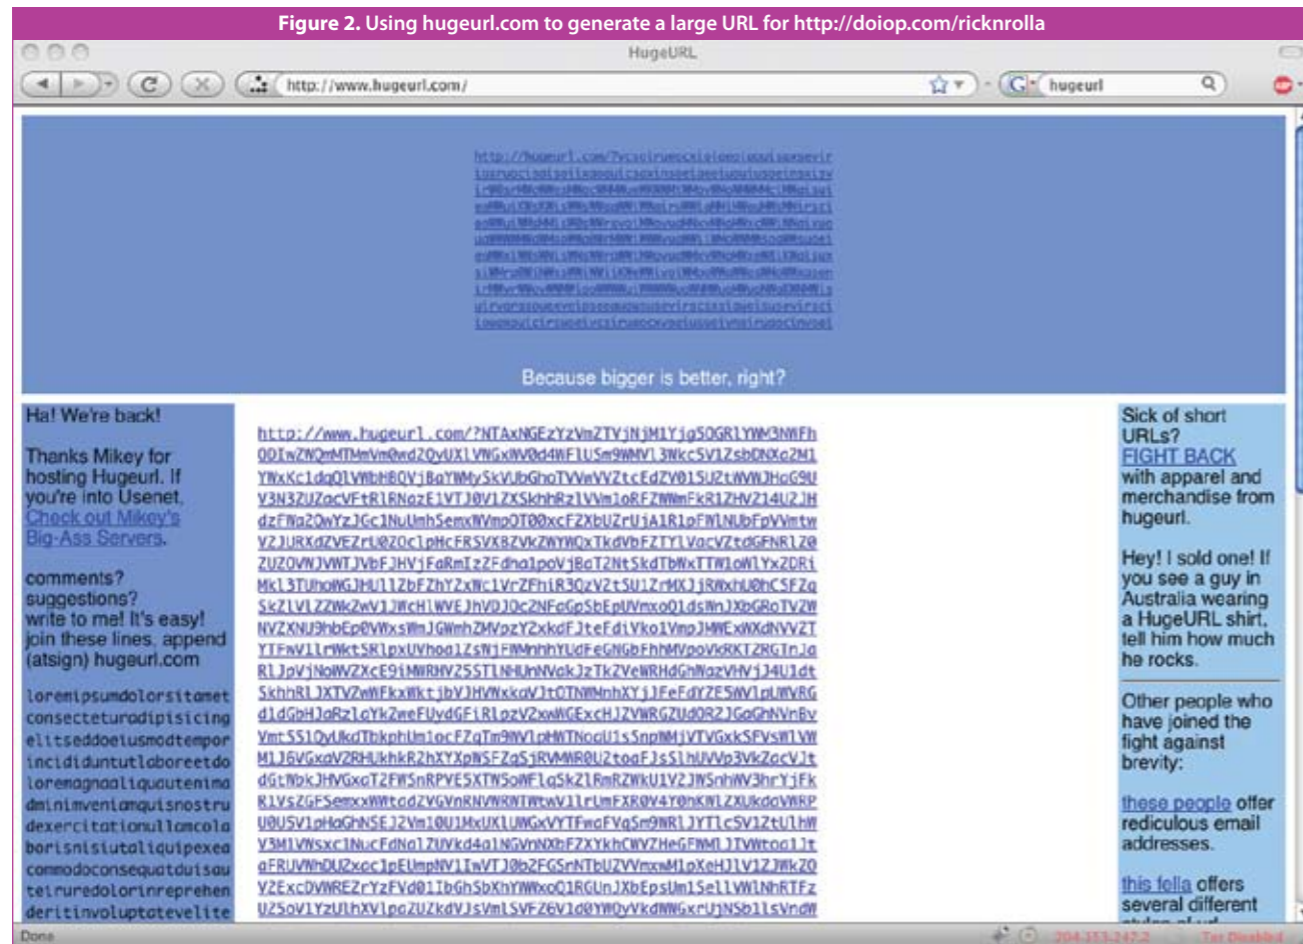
Figure 2. Using hugeurl.com to generate a large URL for http://doiop.com/ricknrolla

HugeURL

http://www.hugeurl.com/

hugeurl

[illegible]

Because bigger is better, right?

Ha! We're back!

Thanks Mikey for hosting HugeurI. If you're into Usenet, Check out Mikey's Big-Ass Servers.

comments? suggestions? write to me! It's easy! join these lines, append (atsign) hugeurl.com

loremipsumdolorsitamet consecteturadipisicing elitseddoeiusmodtempor incididuntutlaboreetdo loremagnaaliquautenimа dminimveniamquisnostru dexercitationullamcola borisnisiutaliquipexea commodoconsequatduisau teiruredolorinreprehen deritinvoluptatevelite

http://www.hugeurl.com/?NTAxNGEzYzVmZTVjNjM1Yjg5OGRlYWM3NWFh
ODIwZWQmMTMmVm0wd2QyUXlVWGxWV0d4WFlUSm9WMVl3WkcSV1ZsbDNXc2M1
YWxKc1dqQ1VWbHBQVjBaYWMySkVUbGhoTVVmVVZtcEdZV015UZtWVNJHcG9U
V3N3ZUZacVFtRl6NazE1VTJ0V1ZXSkhhRzlVVmloRFZWNmFkR1ZHVZ14U2JH
dzFWa2QwYzJGc1NuUmhSemxWVmpOT00xcFZXbUZrUjA1R1pFWlNUbFpVVmtw
VZJURXdZVEZrU0Z0clpHcFRSVXBZVkZWYWQxTkdVbFZTYlVacVZtdGFNR1Z0
ZUZOVNJVWTJVbFJHVjFaRmIzZFdhalpoVjBaT2NtSkdTbWxTTW1oWlYxZDRi
Mkl3TUhoWGJHUllZbFZhY2xWc1VrZFhiR3QzV2tSU1ZrMXJjRWxhU0hCSFZa
SkZlVlZZWkZwV1JWcHlWVEJhVDJOc2NFaGpSbEpUVmxoQ1dsWnJXbGRoTVZW
NVZXNU9hbEpoVWxsWmJGWmhZMVpzYZxkdFJteFdiVkolVmpJMWExWXdNVVZT
YTFwVllrWktSRlpxUVhoalZsNjFWWmhhYUdFeGNGbFhhMVpoVkRKTZRGTnJa
RlJpVjNoWVZXcE9iMWRHV25STlNHUnNVakJzTkZVeWRHdGhWazVHVjJ4U1dt
SkhhRlJXTVZwWFkxWktjbVJHVWxkaVJtOTNWMnhYYjJIFeFdYZESWVlpUWVRG
d1dGbHJaRzlqYk2weFUydGFiRlpzV2xwWGExcHJZVWRGZUd0R2JGaGhNVnBv
VmtSS1QyUkdTbkphUm1ocFZqTm9WVFpHWTNoaU1sSnpNMjVTVGxkSFVsWlVW
M1J6VGxaV2RHUkhkR2hXYXpWSFZqSjRVMMRU2toaFJsSlhUVVp3VkZacVJt
dGtNbkJHVGxaT2FWSnRPVEE5XTWSoWFlqSkZlRmRZWkU1V2JWSnhWVe3hrYjFk
RlVsZGFSemxWWtadZVGVnRNVWRNTWtwV1lrUmFXR0V4Y0hKWlZXUkdaVWRP
U0U5V1pHaGNSEJ2Vm10U1MxUXlUWGxVYTFwaFVqSm9WRlJYYTlcSV1ZtUlhW
V3M1VWsxc1NucFdNal7UVkd4alNGVnNXbFZXYkhCWVZHeGFNMlJTVWtoalJt
aFRUVWhDU2xocIpEUmpNVlIwVTJ0b2FGSnNTbUZVVmxwM1pXeHJlV1ZJWkZO
VZExcDVWREZrYzFVd01IbGhSbXhYWWxoQ1RGUnJXbEpsUm1SellWNhRTFz
UZ5oV1YzUlhXVlpoZUZkVJsVmlSVFZ6V1d0YWQyVkdWGxrUjNSb1lsVndW

Sick of short URLs? FIGHT BACK with apparel and merchandise from hugeurl.

Hey! I sold one! If you see a guy in Australia wearing a HugeURL shirt, tell him how much he rocks.

Other people who have joined the fight against brevity:

these people offer rediculous email addresses.

this fella offers several different

Done